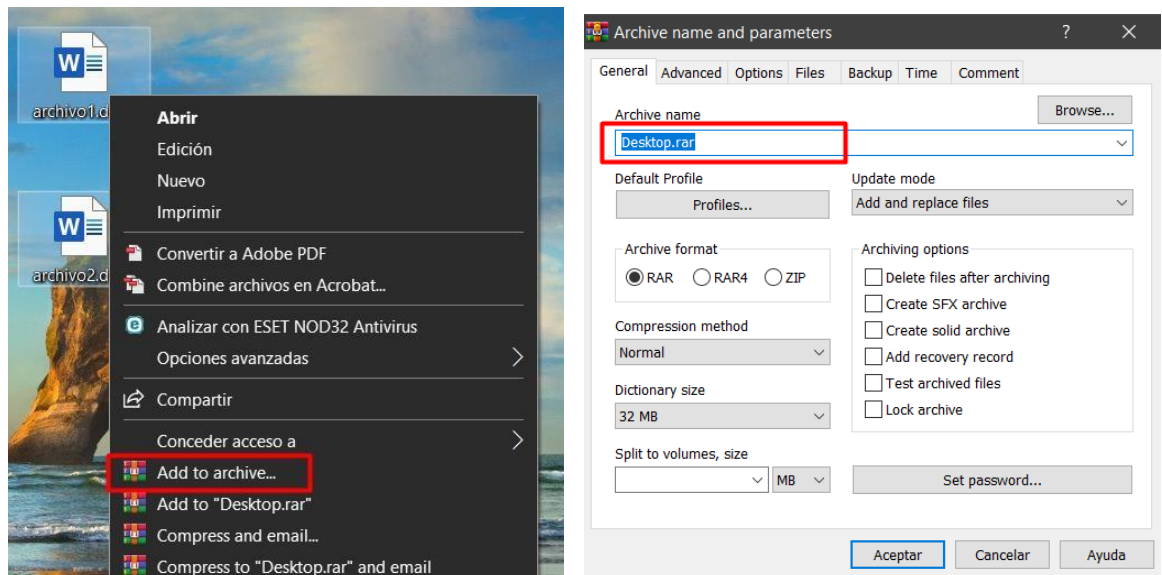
archivo1.d

archivo2.d

Abrir
Edición
Nuevo
Imprimir
Convertir a Adobe PDF
Combine archivos en Acrobat...
Analizar con ESET NOD32 Antivirus
Opciones avanzadas
Compartir
Conceder acceso a
Add to archive...
Add to "Desktop.rar"
Compress and email...
Compress to "Desktop.rar" and email

Archive name and parameters
?
×
General
Advanced
Options
Files
Backup
Time
Comment
Archive name
Browse...
Desktop.rar
Default Profile
Profiles...
Update mode
Add and replace files
Archive format
RAR
RAR4
ZIP
Archiving options
Delete files after archiving
Create SFX archive
Create solid archive
Add recovery record
Test archived files
Lock archive
Compression method
Normal
Dictionary size
32 MB
Split to volumes, size
MB
Set password...
Aceptar
Cancelar
Ayuda